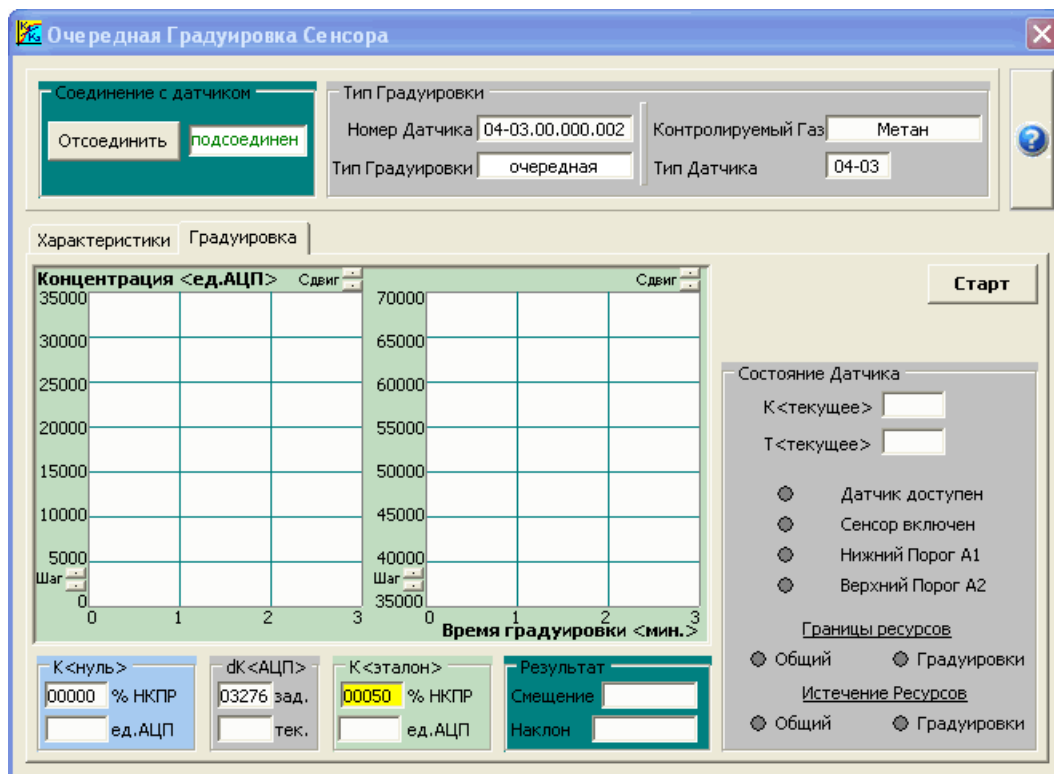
Очередная Градуировка Сенсора

Соединение с датчиком
Отсоединить
подсоединен

Тип Градуировки
Номер Датчика 04-03.00.000.002
Тип Градуировки очередная
Контролируемый Газ Метан
Тип Датчика 04-03

Характеристики
Градуировка

Концентрация <ед.АЦП>
Сдвиг
35000
30000
25000
20000
15000
10000
5000
Шаг
0
0 1 2 3

Сдвиг
70000
65000
60000
55000
50000
45000
40000
Шаг
35000
0 1 2 3
Время градуировки <мин.>

Старт

Состояние Датчика
К<текущее>
Т<текущее>
Датчик доступен
Сенсор включен
Нижний Порог А1
Верхний Порог А2
Границы ресурсов
Общий
Градуировки
Истечение Ресурсов
Общий
Градуировки

К<нуль>
00000 % НКПР
ед.АЦП

dK<АЦП>
03276 зад.
тек.

К<эталон>
00050 % НКПР
ед.АЦП

Результат
Смещение
Наклон